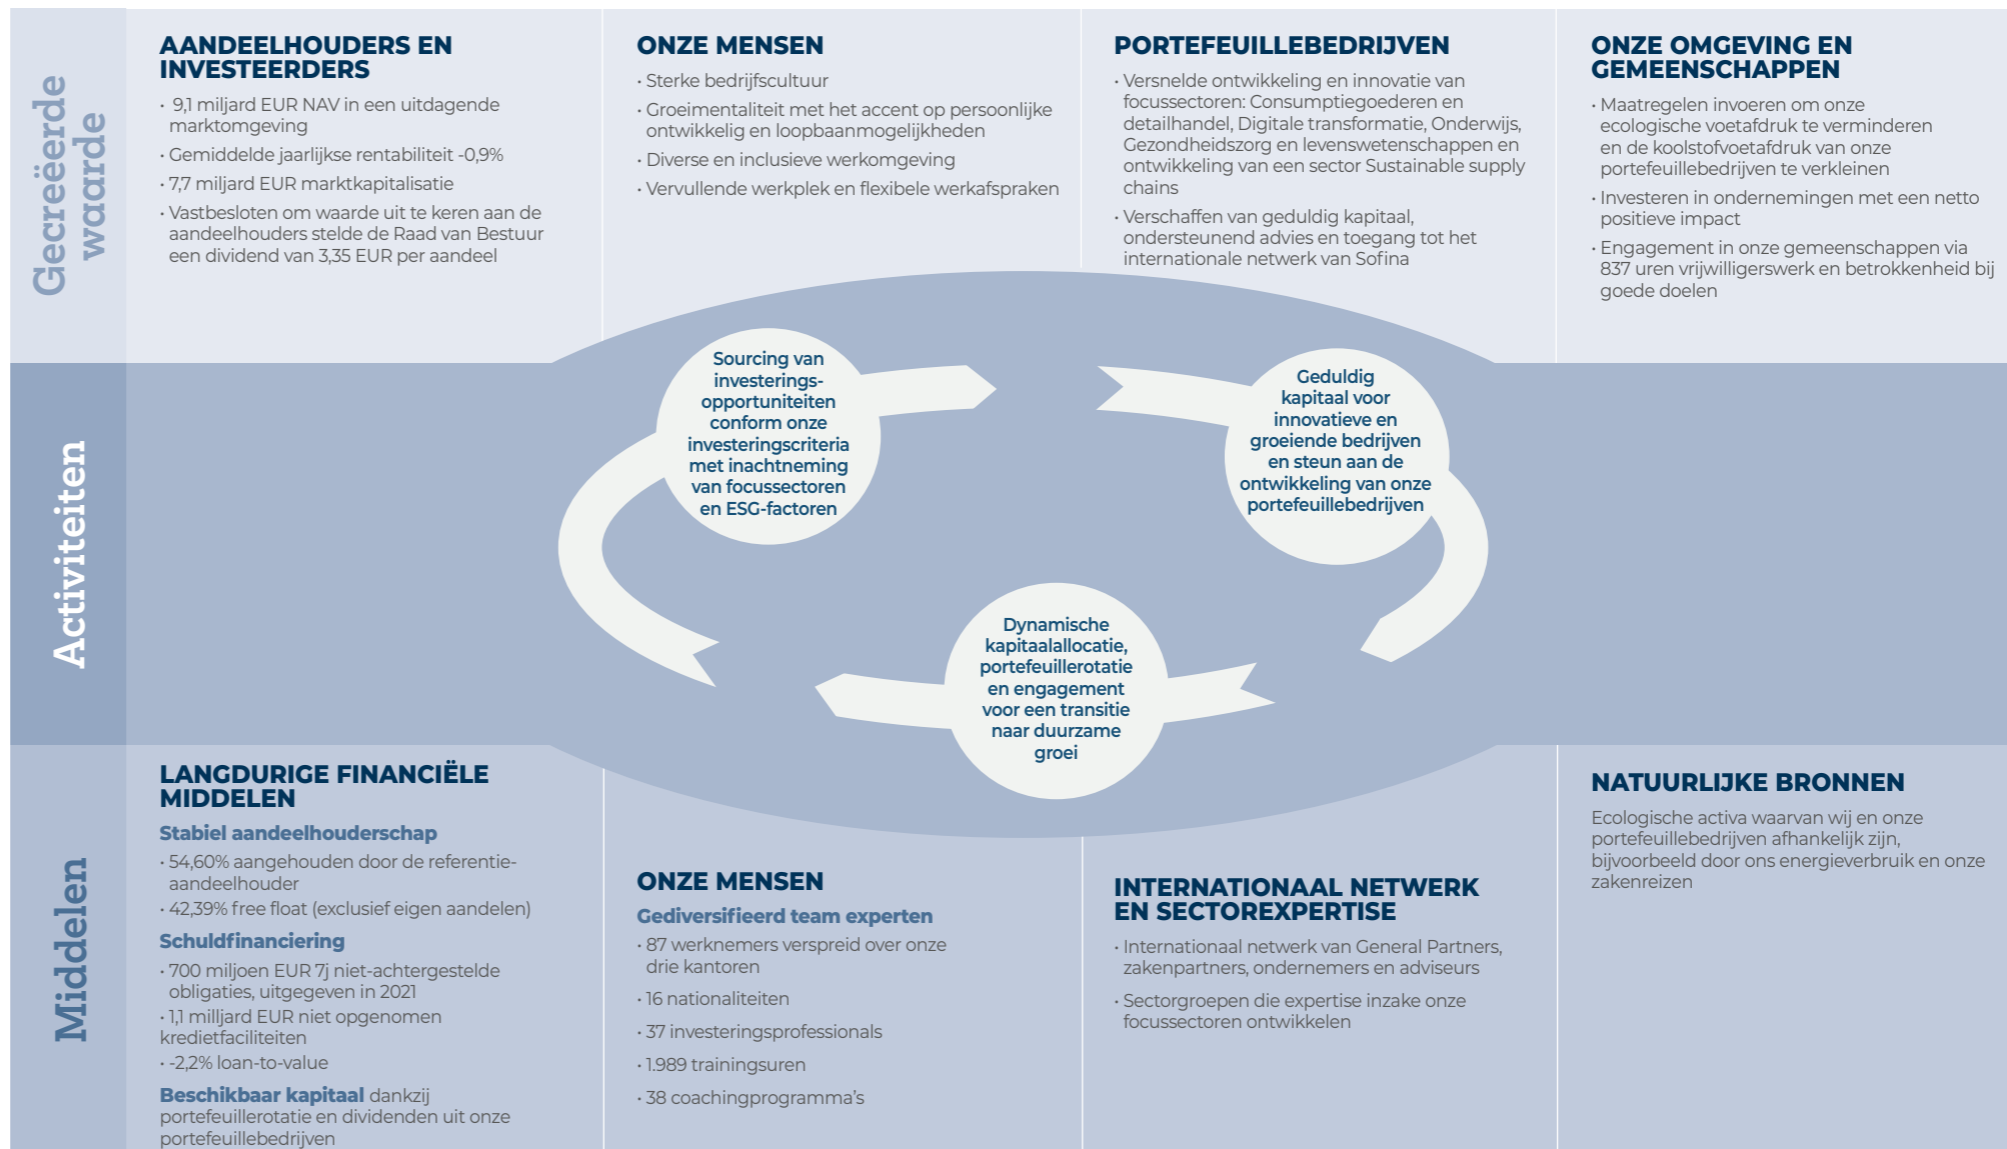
Gecreëerde waarde

AANDEELHOUDERS EN INVESTEERDERS

· 9,1 miljard EUR NAV in een uitdagende marktomgeving

· Gemiddelde jaarlijkse rentabiliteit -0,9%

· 7,7 miljard EUR marktkapitalisatie

· Vastbesloten om waarde uit te keren aan de aandeelhouders stelde de Raad van Bestuur een dividend van 3,35 EUR per aandeel

ONZE MENSEN

· Sterke bedrijfscultuur

· Groeimentaliteit met het accent op persoonlijke ontwikkelig en loopbaanmogelijkheden

· Diverse en inclusieve werkomgeving

· Vervullende werkplek en flexibele werkafspraken

PORTEFEUILLEBEDRIJVEN

· Versnelde ontwikkeling en innovatie van focussectoren: Consumptiegoederen en detailhandel, Digitale transformatie, Onderwijs, Gezondheidszorg en levenswetenschappen en ontwikkeling van een sector Sustainable supply chains

· Verschaffen van geduldig kapitaal, ondersteunend advies en toegang tot het internationale netwerk van Sofina

ONZE OMGEVING EN GEMEENSCHAPPEN

· Maatregelen invoeren om onze ecologische voetafdruk te verminderen en de koolstofvoetafdruk van onze portefeuillebedrijven te verkleinen

· Investeren in ondernemingen met een netto positieve impact

· Engagement in onze gemeenschappen via 837 uren vrijwilligerswerk en betrokkenheid bij goede doelen

Activiteiten

Sourcing van investerings-opportuniteiten conform onze investeringscriteria met inachtneming van focussectoren en ESG-factoren

Geduldig kapitaal voor innovatieve en groeiende bedrijven en steun aan de ontwikkeling van onze portefeuillebedrijven

Dynamische kapitaalallocatie, portefeuillerotatie en engagement voor een transitie naar duurzame groei

Middelen

LANGDURIGE FINANCIËLE MIDDELEN

Stabiel aandeelhouderschap

· 54,60% aangehouden door de referentie-aandeelhouder

· 42,39% free float (exclusief eigen aandelen)

Schuldfinanciering

· 700 miljoen EUR 7j niet-achtergestelde obligaties, uitgegeven in 2021

· 1,1 milljard EUR niet opgenomen kredietfaciliteiten

· -2,2% loan-to-value

Beschikbaar kapitaal dankzij portefeuillerotatie en dividenden uit onze portefeuillebedrijven

ONZE MENSEN

Gediversifieerd team experten

· 87 werknemers verspreid over onze drie kantoren

· 16 nationaliteiten

· 37 investeringsprofessionals

· 1.989 trainingsuren

· 38 coachingprogramma's

INTERNATIONAAL NETWERK EN SECTOREXPERTISE

· Internationaal netwerk van General Partners, zakenpartners, ondernemers en adviseurs

· Sectorgroepen die expertise inzake onze focussectoren ontwikkelen

NATUURLIJKE BRONNEN

Ecologische activa waarvan wij en onze portefeuillebedrijven afhankelijk zijn, bijvoorbeeld door ons energieverbruik en onze zakenreizen